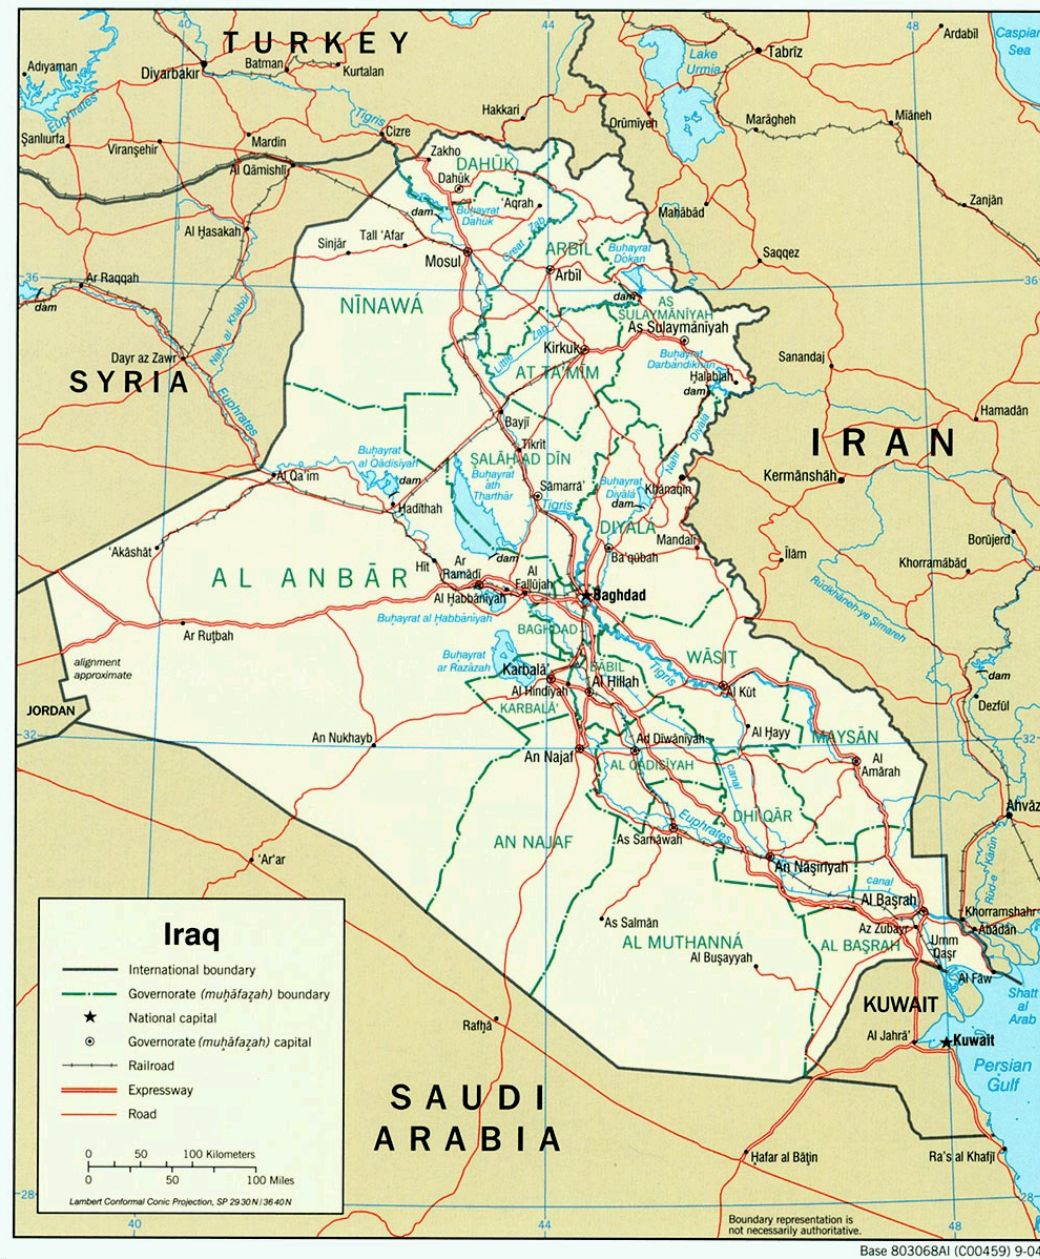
TURKEY
40
44
48
Adiyaman
Diyarbakır
Batman
Kurtalan
Lake Urmia
Tabrīz
Ardabīl
Caspian Sea
Şanlıurfa
Viranşehir
Mardin
Cizre
Hakkari
Orūmīyeh
Marāgheh
Mīāneh
Al Qāmishlī
Zakho
DAHŪK
Dahūk
'Aqrah
Mahābād
Zanjān
Al Ḩasakah
Sinjār
Tall 'Afar
dam
Buḩayrat Dahūk
Great Zab
ARBĪL
Buḩayrat Dūkān
Saqqez
36
Ar Raqqah
dam
Mosul
Arbīl
NĪNAWĀ
dam
AS SULAYMĀNĪYAH
As Sulaymānīyah
Khābūr
Little Zab
Kirkuk
Buḩayrat Darbandikhān
Sanandaj
Dayr az Zawr
SYRIA
Euphrates
AT TA'MĪM
Ḩalabjah
dam
Hamadān
Bayjī
Tikrīt
Diyālā
IRAN
Buḩayrat al Qādisīyah
ṢALĀḨ AD DĪN
Buḩayrat ath Tharthār
Al Qā'im
dam
Sāmarrā'
Buḩayrat Diyālā
Khānaqīn
Kermānshāh
Ḩadīthah
Tigris
dam
DIYĀLĀ
Mandalī
Borūjerd
'Akāshāt
Ba'qūbah
Īlām
Khorramābād
AL ANBĀR
Hīt
Ar Ramādī
dam
Al Fallūjah
Baghdad
Al Ḩabbānīyah
Buḩayrat al Ḩabbānīyah
BAGHDAD
Ar Ruţbah
Rūdkhāneh-ye Şeymareh
alignment approximate
Buḩayrat ar Razāzah
Karbalā'
BĀBIL
Al Ḩillah
WĀSIŢ
Al Kūt
dam
JORDAN
32
Al Hindīyah
KARBALĀ'
Dezfūl
Al Ḩayy
MAYSĀN
An Nukhayb
Ad Dīwānīyah
An Najaf
AL QĀDISĪYAH
canal
Al 'Amārah
Ahvāz
DHĪ QĀR
Euphrates
AN NAJAF
As Samāwah
An Nāşirīyah
Kārūn
'Ar'ar
canal
Al Başrah
Khorramshahr
Ābādān
As Salmān
Az Zubayr
AL MUTHANNĀ
AL BAŞRAH
Umm Qaşr
Al Buşayyah
Al Fāw
Shaţţ al Arab
Iraq
International boundary
Governorate (muḩāfaẓah) boundary
National capital
Governorate (muḩāfaẓah) capital
Railroad
Expressway
Road
KUWAIT
Rafḩā
Al Jahrā'
Kuwait
Persian Gulf
SAUDI ARABIA
0 50 100 Kilometers
0 50 100 Miles
Lambert Conformal Conic Projection, SP 29 30 N / 36 40 N
Ḩafar al Bāţin
Ra's al Khafjī
28
40
44
48
Boundary representation is not necessarily authoritative.
Base 803068AI (C00459) 9-04